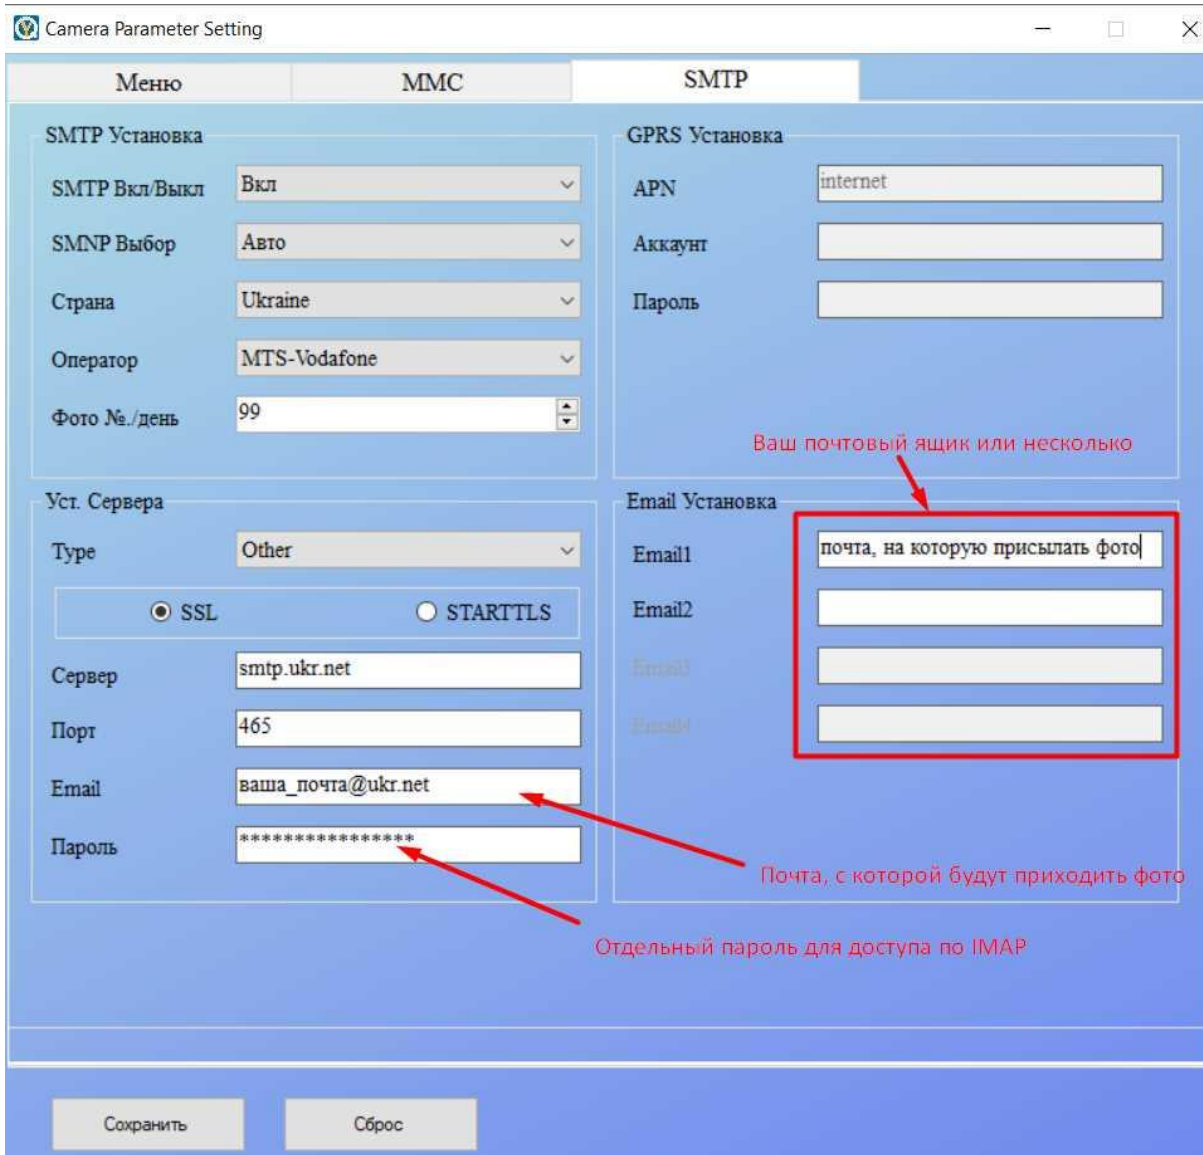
Camera Parameter Setting

Меню | MMC | SMTP

SMTP Установка

SMTP Вкл/Выкл: Вкл

SMNP Выбор: Авто

Страна: Ukraine

Оператор: MTS-Vodafone

Фото №./день: 99

GPRS Установка

APN: internet

Аккаунт

Пароль

Ваш почтовый ящик или несколько

Уст. Сервера

Type: Other

SSL

STARTTLS

Сервер: smtp.ukr.net

Порт: 465

Email: ваша_почта@ukr.net

Пароль: ****************

Email Установка

Email1: почта, на которую присылать фото

Email2

Email3

Email4

Почта, с которой будут приходить фото

Отдельный пароль для доступа по IMAP

Сохранить

Сброс